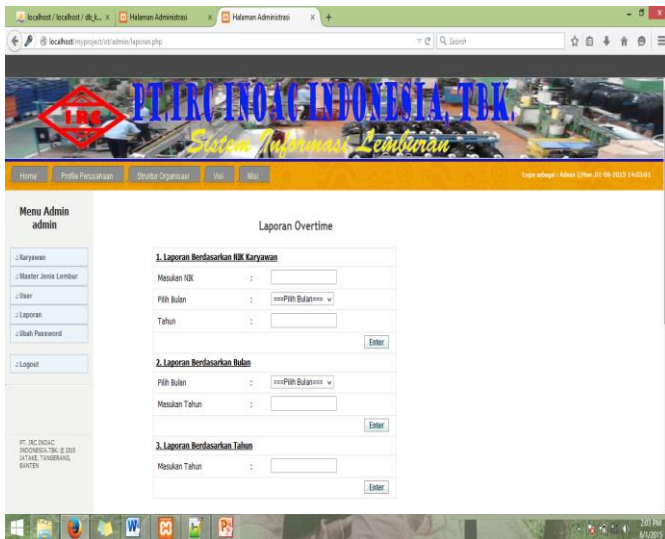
localhost / localhost / db_k... ×
Halaman Administrasi ×
Halaman Administrasi ×
+

localhost/myproject/ot/admin/laporan.php
Search

IRC
PT.IRC INOAC INDONESIA, TBK.
Sistem Informasi Lemburan

Home
Profile Perusahaan
Struktur Organisasi
Visi
Misi
Login sebagai : Admin || Mon ,01-06-2015 14:03:01

Menu Admin
admin

::Karyawan
::Master Jenis Lembur
::User
::Laporan
::Ubah Password

::Logout

PT. IRC INOAC INDONESIA,TBK. © 2015 JATAKE, TANGERANG, BANTEN

Laporan Overtime

1. Laporan Berdasarkan NIK Karyawan

| | | |
|---|---|---|
| Masukan NIK | : | |
| Pilih Bulan | : | ===Pilih Bulan=== |
| Tahun | : | |

Enter

2. Laporan Berdasarkan Bulan

| | | |
|---|---|---|
| Pilih Bulan | : | ===Pilih Bulan=== |
| Masukan Tahun | : | |

Enter

3. Laporan Berdasarkan Tahun

| | | |
|---|---|---|
| Masukan Tahun | : | |

Enter

2:03 PM
6/1/2015